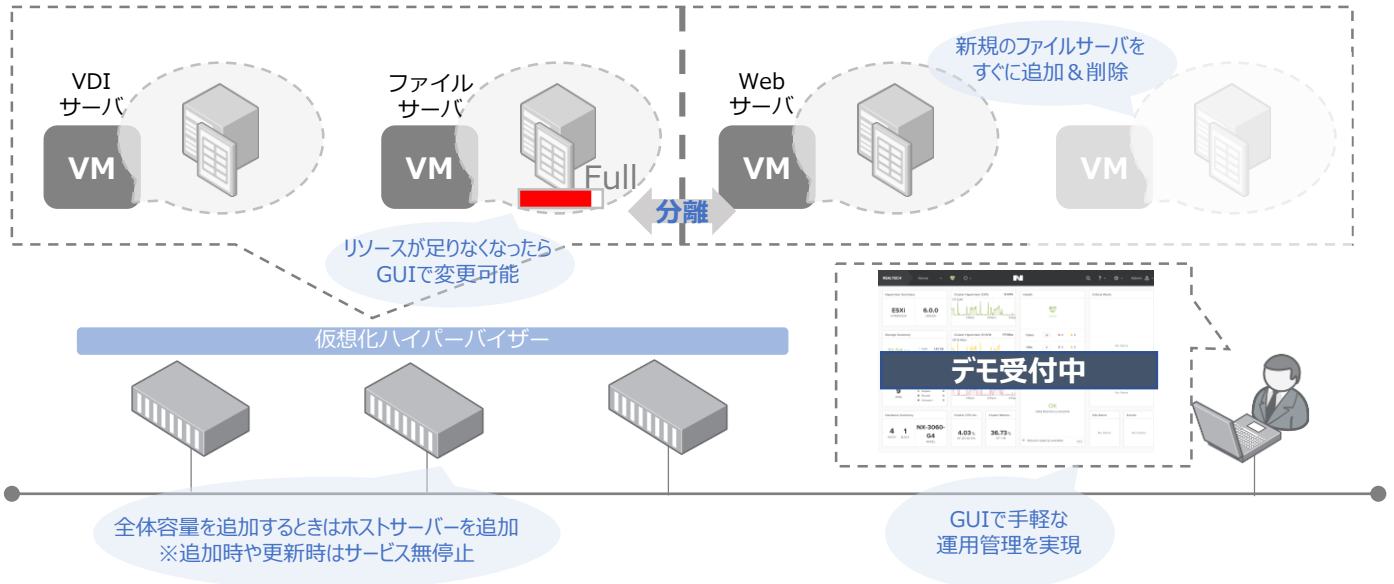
VDI
サーバ

VM

ファイル
サーバ

VM

Full

分離

Web
サーバ

VM

新規のファイルサーバを
すぐに追加＆削除

VM

リソースが足りなくなったら
GUIで変更可能

仮想化ハイパーバイザー

ESXi

6.0.0

OK

NX-3060-G4

4

1

4.03%

36.73%

デモ受付中

全体容量を追加するときはホストサーバーを追加
※追加時や更新時はサービス無停止

GUIで手軽な
運用管理を実現